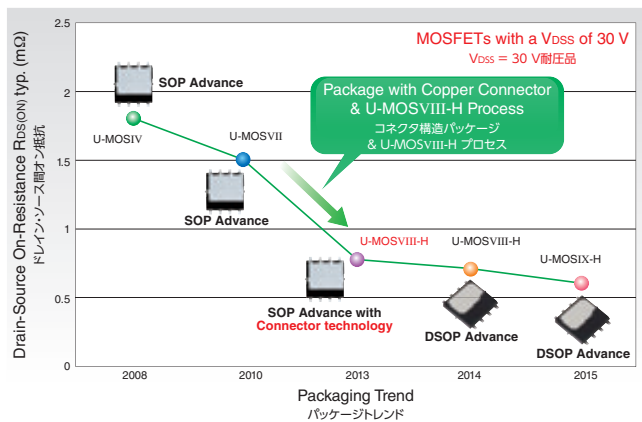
MOSFETs with a $V_{DSS}$ of 30 V
$V_{DSS}$ = 30 V耐圧品

Drain-Source On-Resistance $R_{DS(ON)}$ typ. (mΩ)
ドレイン･ソース間オン抵抗

2.5
2
1.5
1
0.5
0

SOP Advance
U-MOSIV
U-MOSVII
SOP Advance

Package with Copper Connector & U-MOSVIII-H Process
コネクタ構造パッケージ & U-MOSVIII-H プロセス

U-MOSVIII-H
U-MOSVIII-H
U-MOSIX-H

SOP Advance with
Connector technology
DSOP Advance
DSOP Advance

2008
2010
2013
2014
2015

Packaging Trend
パッケージトレンド